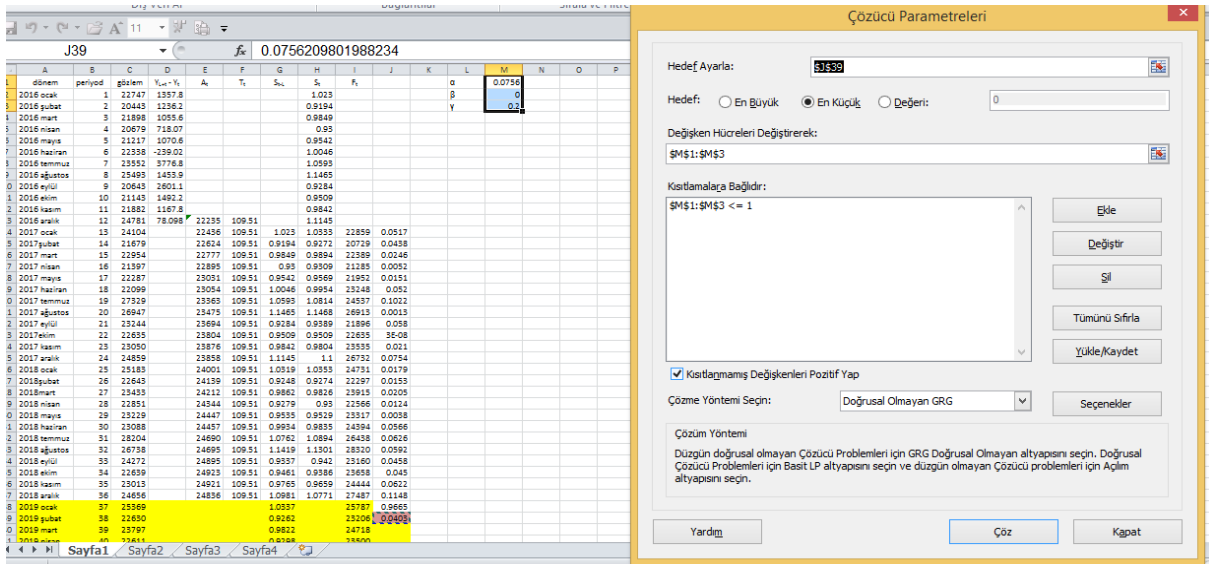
Dış Veri Al | Bağlantılar | Sırala ve Filtre

J39 $f_x$ 0.0756209801988234

| | A | B | C | D | E | F | G | H | I | J | K | L | M | N | O | P |
|---|---|---|---|---|---|---|---|---|---|---|---|---|---|---|---|---|
| 1 | dönem | periyod | gözlem | $Y_{t+L}-Y_t$ | $A_t$ | $T_t$ | $S_{t-L}$ | $S_t$ | $F_t$ | | | α | 0.0756 | | | |
| 2 | 2016 ocak | 1 | 22747 | 1357.8 | | | | 1.023 | | | | β | 0 | | | |
| 3 | 2016 şubat | 2 | 20443 | 1236.2 | | | | 0.9194 | | | | γ | 0.2 | | | |
| 4 | 2016 mart | 3 | 21898 | 1055.6 | | | | 0.9849 | | | | | | | | |
| 5 | 2016 nisan | 4 | 20679 | 718.07 | | | | 0.93 | | | | | | | | |
| 6 | 2016 mayıs | 5 | 21217 | 1070.6 | | | | 0.9542 | | | | | | | | |
| 7 | 2016 haziran | 6 | 22338 | -239.02 | | | | 1.0046 | | | | | | | | |
| 8 | 2016 temmuz | 7 | 23552 | 3776.8 | | | | 1.0593 | | | | | | | | |
| 9 | 2016 ağustos | 8 | 25493 | 1453.9 | | | | 1.1465 | | | | | | | | |
| 10 | 2016 eylül | 9 | 20643 | 2601.1 | | | | 0.9284 | | | | | | | | |
| 11 | 2016 ekim | 10 | 21143 | 1492.2 | | | | 0.9509 | | | | | | | | |
| 12 | 2016 kasım | 11 | 21882 | 1167.8 | | | | 0.9842 | | | | | | | | |
| 13 | 2016 aralık | 12 | 24781 | 78.098 | 22235 | 109.51 | | 1.1145 | | | | | | | | |
| 14 | 2017 ocak | 13 | 24104 | | 22436 | 109.51 | 1.023 | 1.0333 | 22859 | 0.0517 | | | | | | |
| 15 | 2017şubat | 14 | 21679 | | 22624 | 109.51 | 0.9194 | 0.9272 | 20729 | 0.0438 | | | | | | |
| 16 | 2017 mart | 15 | 22954 | | 22777 | 109.51 | 0.9849 | 0.9894 | 22389 | 0.0246 | | | | | | |
| 17 | 2017 nisan | 16 | 21397 | | 22895 | 109.51 | 0.93 | 0.9309 | 21285 | 0.0052 | | | | | | |
| 18 | 2017 mayıs | 17 | 22287 | | 23031 | 109.51 | 0.9542 | 0.9569 | 21952 | 0.0151 | | | | | | |
| 19 | 2017 haziran | 18 | 22099 | | 23054 | 109.51 | 1.0046 | 0.9954 | 23248 | 0.052 | | | | | | |
| 20 | 2017 temmuz | 19 | 27329 | | 23363 | 109.51 | 1.0593 | 1.0814 | 24537 | 0.1022 | | | | | | |
| 21 | 2017 ağustos | 20 | 26947 | | 23475 | 109.51 | 1.1465 | 1.1468 | 26913 | 0.0013 | | | | | | |
| 22 | 2017 eylül | 21 | 23244 | | 23694 | 109.51 | 0.9284 | 0.9389 | 21896 | 0.058 | | | | | | |
| 23 | 2017ekim | 22 | 22635 | | 23804 | 109.51 | 0.9509 | 0.9509 | 22635 | 3E-08 | | | | | | |
| 24 | 2017 kasım | 23 | 23050 | | 23876 | 109.51 | 0.9842 | 0.9804 | 23535 | 0.021 | | | | | | |
| 25 | 2017 aralık | 24 | 24859 | | 23858 | 109.51 | 1.1145 | 1.1 | 26732 | 0.0754 | | | | | | |
| 26 | 2018 ocak | 25 | 25183 | | 24001 | 109.51 | 1.0319 | 1.0353 | 24731 | 0.0179 | | | | | | |
| 27 | 2018şubat | 26 | 22643 | | 24139 | 109.51 | 0.9248 | 0.9274 | 22297 | 0.0153 | | | | | | |
| 28 | 2018mart | 27 | 23433 | | 24212 | 109.51 | 0.9862 | 0.9826 | 23915 | 0.0205 | | | | | | |
| 29 | 2018 nisan | 28 | 22851 | | 24344 | 109.51 | 0.9279 | 0.93 | 22566 | 0.0124 | | | | | | |
| 30 | 2018 mayıs | 29 | 23229 | | 24447 | 109.51 | 0.9535 | 0.9529 | 23317 | 0.0038 | | | | | | |
| 31 | 2018 haziran | 30 | 23088 | | 24457 | 109.51 | 0.9994 | 0.9835 | 24394 | 0.0566 | | | | | | |
| 32 | 2018 temmuz | 31 | 28204 | | 24690 | 109.51 | 1.0762 | 1.0894 | 26438 | 0.0626 | | | | | | |
| 33 | 2018 ağustos | 32 | 26738 | | 24695 | 109.51 | 1.1419 | 1.1301 | 28320 | 0.0592 | | | | | | |
| 34 | 2018 eylül | 33 | 24272 | | 24895 | 109.51 | 0.9337 | 0.942 | 23160 | 0.0458 | | | | | | |
| 35 | 2018 ekim | 34 | 22639 | | 24923 | 109.51 | 0.9461 | 0.9386 | 23658 | 0.045 | | | | | | |
| 36 | 2018 kasım | 35 | 23013 | | 24921 | 109.51 | 0.9765 | 0.9659 | 24444 | 0.0622 | | | | | | |
| 37 | 2018 aralık | 36 | 24656 | | 24836 | 109.51 | 1.0981 | 1.0771 | 27487 | 0.1148 | | | | | | |
| 38 | 2019 ocak | 37 | 25369 | | | | 1.0337 | | 25787 | 0.9665 | | | | | | |
| 39 | 2019 şubat | 38 | 22630 | | | | 0.9262 | | 23206 | 0.0405 | | | | | | |
| 40 | 2019 mart | 39 | 23797 | | | | 0.9822 | | 24718 | | | | | | | |
| 41 | 2019 nisan | 40 | 22611 | | | | 0.9298 | | 23500 | | | | | | | |

Sayfa1 | Sayfa2 | Sayfa3 | Sayfa4

Çözücü Parametreleri

Hedef Ayarla: $J$39

Hedef: En Büyük | En Küçük | Değeri: 0

Değişken Hücreleri Değiştirerek:
$M$1:$M$3

Kısıtlamalara Bağlıdır:
$M$1:$M$3 <= 1

Ekle
Değiştir
Sil
Tümünü Sıfırla
Yükle/Kaydet

Kısıtlanmamış Değişkenleri Pozitif Yap

Çözme Yöntemi Seçin: Doğrusal Olmayan GRG
Seçenekler

Çözüm Yöntemi
Düzgün doğrusal olmayan Çözücü Problemleri için GRG Doğrusal Olmayan altyapısını seçin. Doğrusal Çözücü Problemleri için Basit LP altyapısını seçin ve düzgün olmayan Çözücü problemleri için Açılım altyapısını seçin.

Yardım
Çöz
Kapat